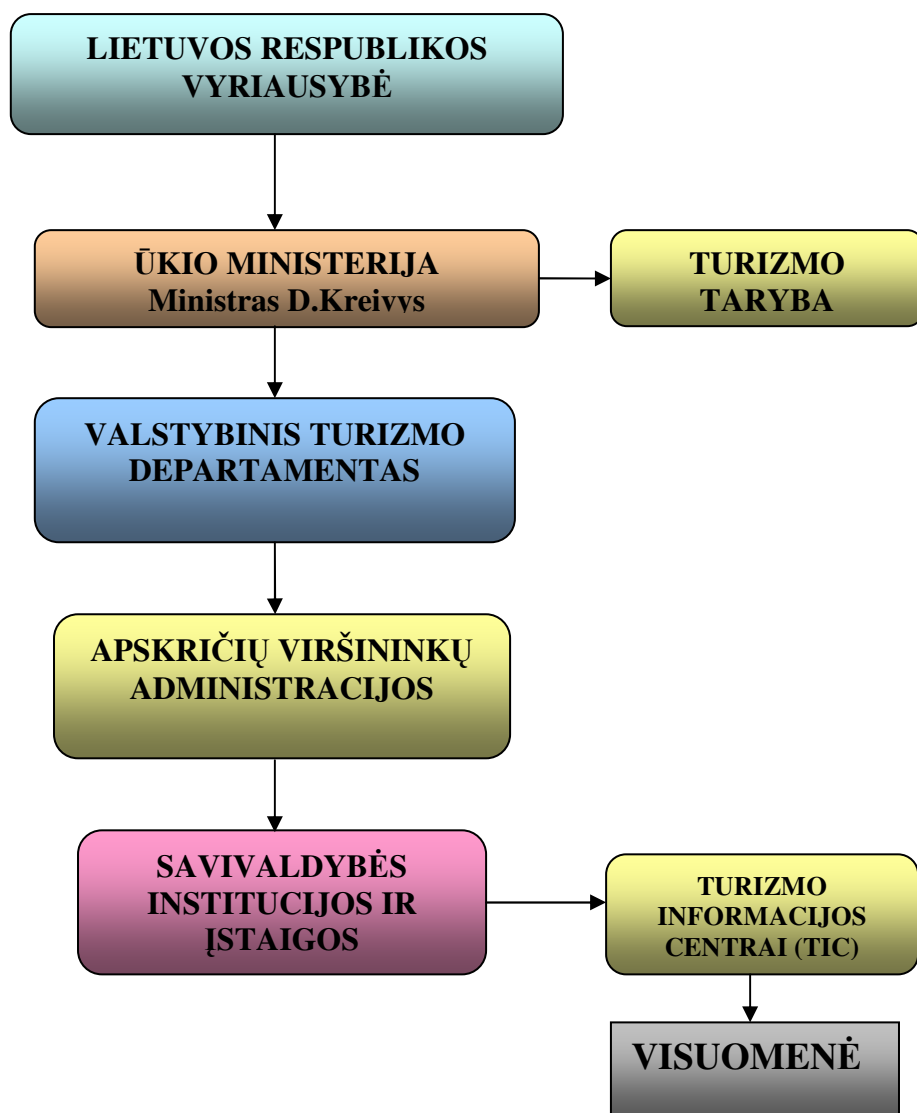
LIETUVOS RESPUBLIKOS VYRIAUSYBĖ

ŪKIO MINISTERIJA
Ministras D.Kreivys

TURIZMO TARYBA

VALSTYBINIS TURIZMO DEPARTAMENTAS

APSKRIČIŲ VIRŠININKŲ ADMINISTRACIJOS

SAVIVALDYBĖS INSTITUCIJOS IR ĮSTAIGOS

TURIZMO INFORMACIJOS CENTRAI (TIC)

VISUOMENĖ